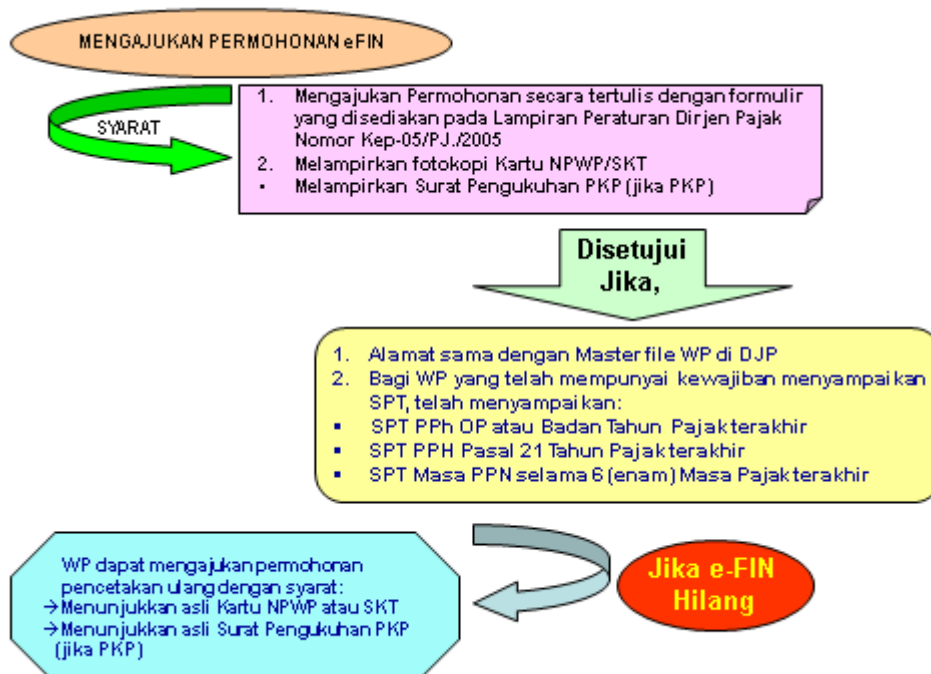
MENGAJUKAN PERMOHONAN eFIN

SYARAT

1. Mengajukan Permohonan secara tertulis dengan formulir yang disediakan pada Lampiran Peraturan Dirjen Pajak Nomor Kep-05/PJ./2005
2. Melampirkan fotokopi Kartu NPWP/SKT
• Melampirkan Surat Pengukuhan PKP (jika PKP)

Disetujui Jika,

1. Alamat sama dengan Master file WP di DJP
2. Bagi WP yang telah mempunyai kewajiban menyampaikan SPT, telah menyampaikan:
▪ SPT PPh OP atau Badan Tahun Pajak terakhir
▪ SPT PPH Pasal 21 Tahun Pajak terakhir
▪ SPT Masa PPN selama 6 (enam) Masa Pajak terakhir

Jika e-FIN Hilang

WP dapat mengajukan permohonan pencetakan ulang dengan syarat:
→Menunjukkan asli Kartu NPWP atau SKT
→Menunjukkan asli Surat Pengukuhan PKP (jika PKP)